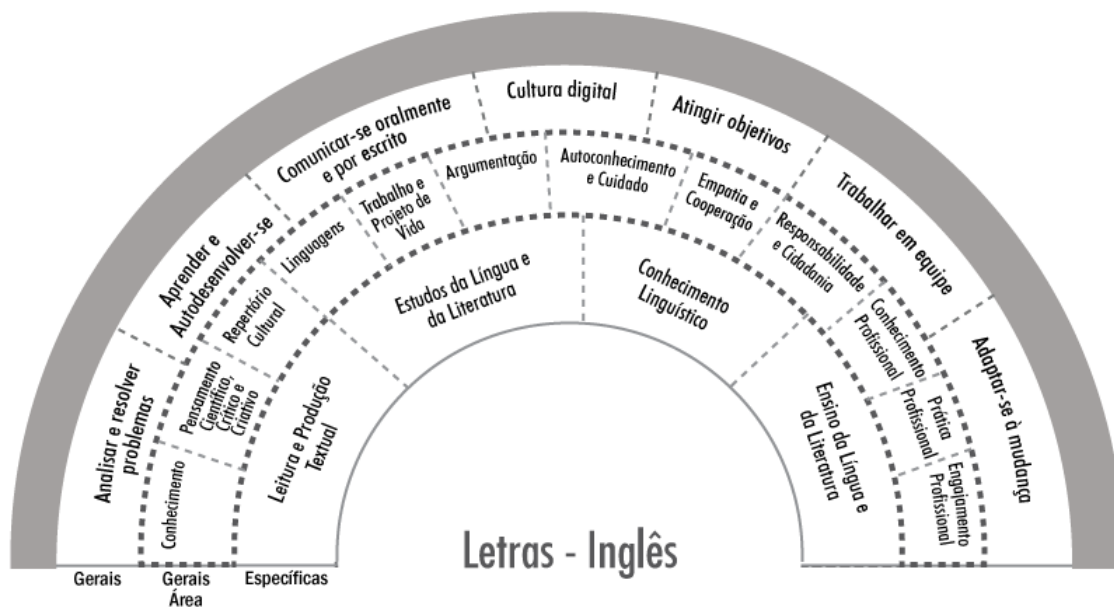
Analisar e resolver problemas

Aprender e Autodesenvolver-se

Comunicar-se oralmente e por escrito

Cultura digital

Atingir objetivos

Trabalhar em equipe

Adaptar-se à mudança

Conhecimento

Pensamento Científico, Crítico e Criativo

Repertório Cultural

Linguagens

Trabalho e Projeto de Vida

Argumentação

Autoconhecimento e Cuidado

Empatia e Cooperação

Responsabilidade e Cidadania

Conhecimento Profissional

Prática Profissional

Engajamento Profissional

Leitura e Produção Textual

Estudos da Língua e da Literatura

Conhecimento Linguístico

Ensino da Língua e da Literatura

Letras - Inglês

Gerais

Gerais Área

Específicas